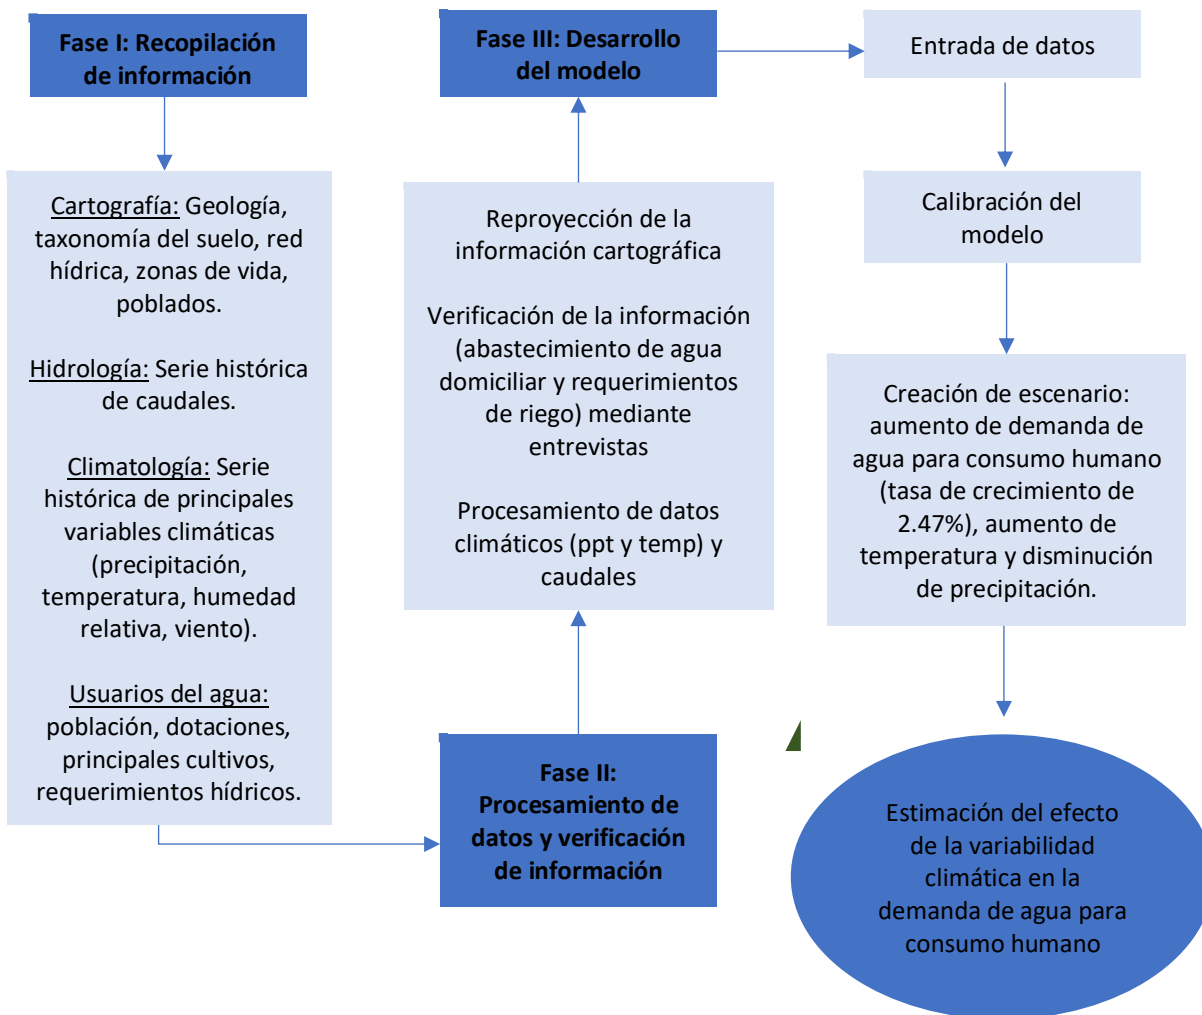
Fase I: Recopilación de información

Cartografía: Geología, taxonomía del suelo, red hídrica, zonas de vida, poblados.

Hidrología: Serie histórica de caudales.

Climatología: Serie histórica de principales variables climáticas (precipitación, temperatura, humedad relativa, viento).

Usuarios del agua: población, dotaciones, principales cultivos, requerimientos hídricos.

Fase II: Procesamiento de datos y verificación de información

Reproyección de la información cartográfica

Verificación de la información (abastecimiento de agua domiciliar y requerimientos de riego) mediante entrevistas

Procesamiento de datos climáticos (ppt y temp) y caudales

Fase III: Desarrollo del modelo

Entrada de datos

Calibración del modelo

Creación de escenario: aumento de demanda de agua para consumo humano (tasa de crecimiento de 2.47%), aumento de temperatura y disminución de precipitación.

Estimación del efecto de la variabilidad climática en la demanda de agua para consumo humano